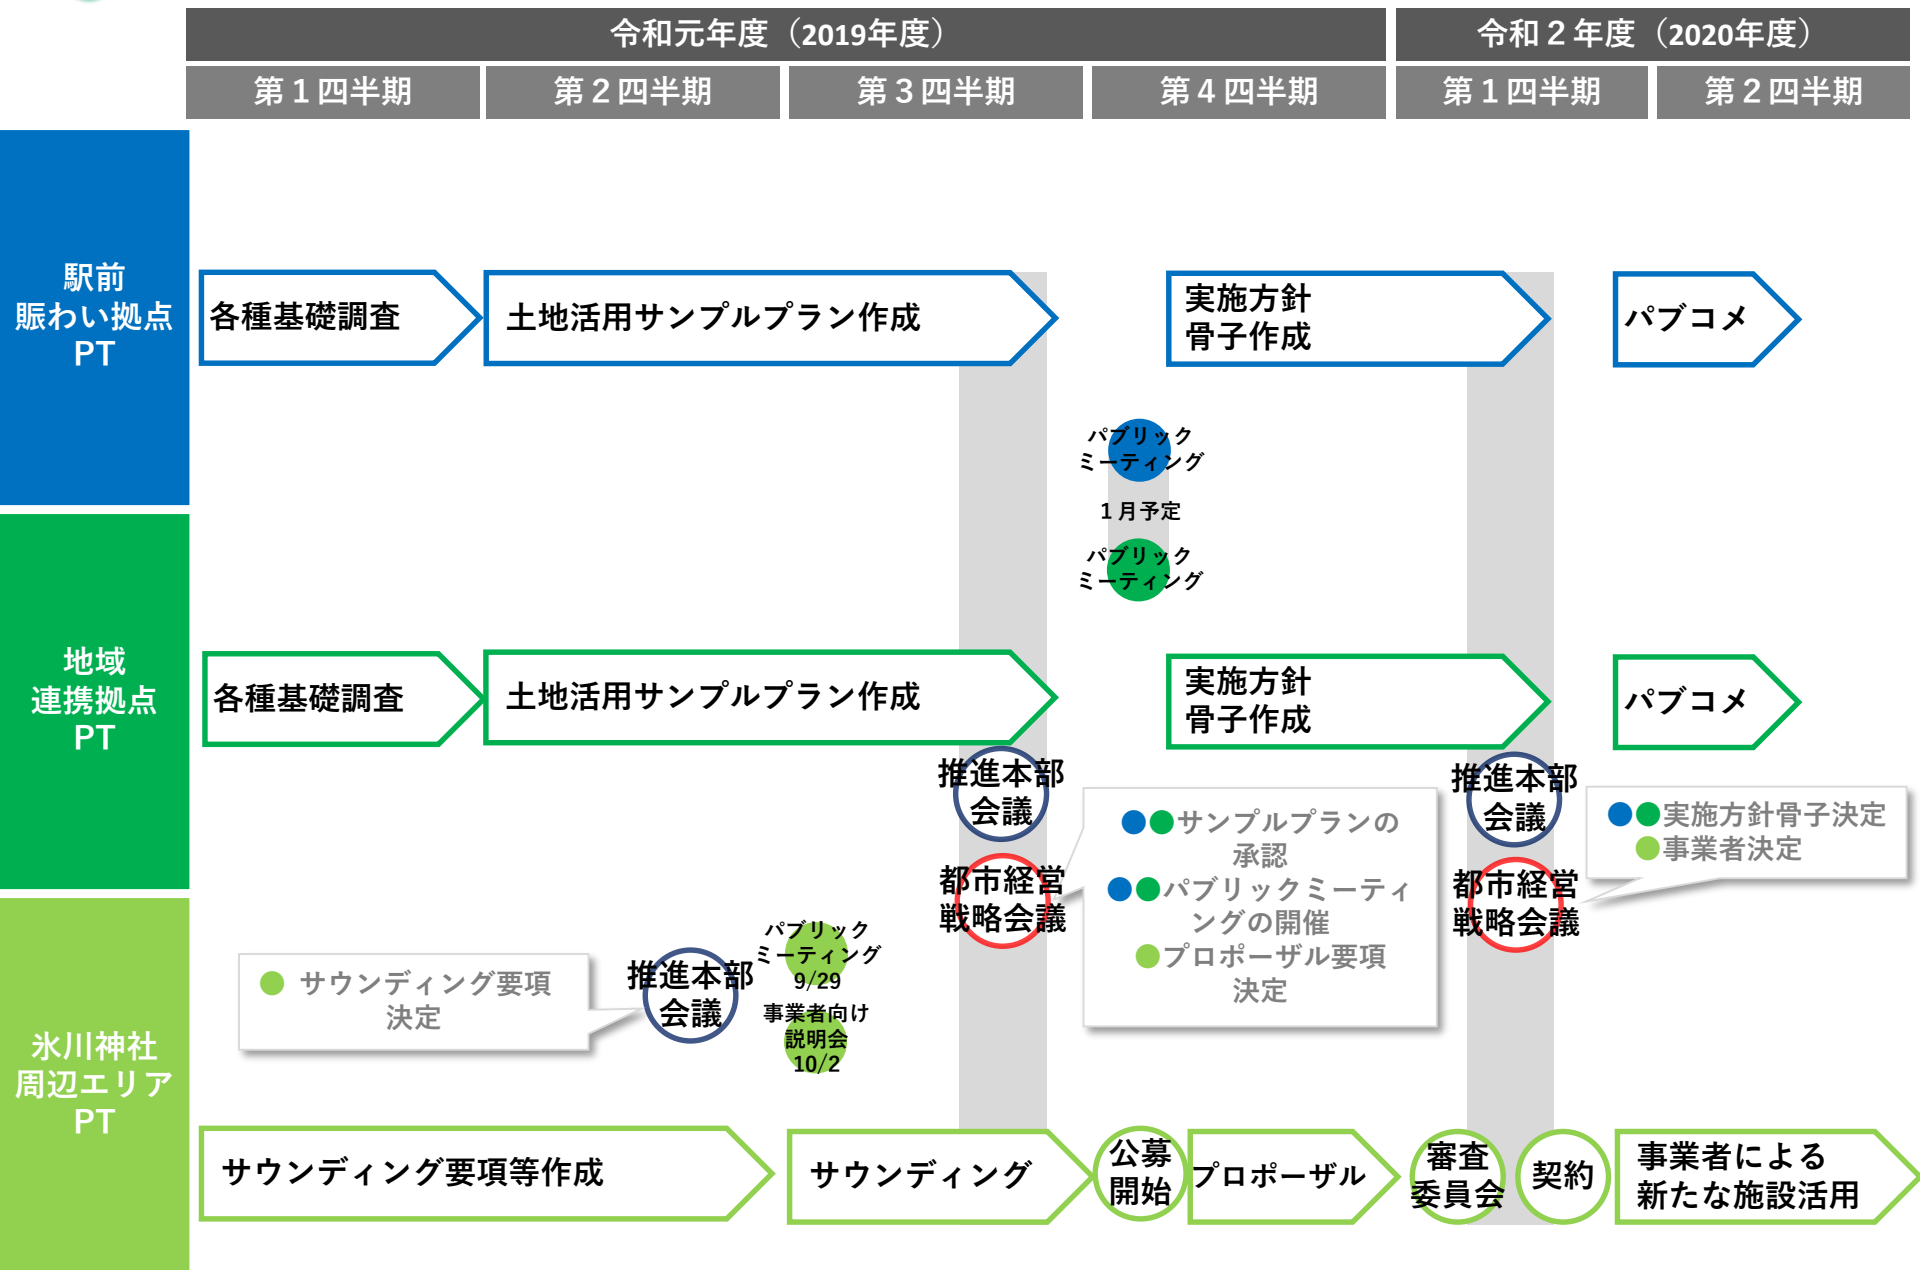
令和元年度（2019年度）

令和２年度（2020年度）

| 第１四半期 | 第２四半期 | 第３四半期 | 第４四半期 | 第１四半期 | 第２四半期 |
|---|---|---|---|---|---|

駅前賑わい拠点PT

各種基礎調査

土地活用サンプルプラン作成

実施方針骨子作成

パブコメ

パブリックミーティング

１月予定

パブリックミーティング

地域連携拠点PT

各種基礎調査

土地活用サンプルプラン作成

実施方針骨子作成

パブコメ

推進本部会議

都市経営戦略会議

●●サンプルプランの承認
●●パブリックミーティングの開催
●プロポーザル要項決定

推進本部会議

都市経営戦略会議

●●実施方針骨子決定
●事業者決定

氷川神社周辺エリアPT

● サウンディング要項決定

推進本部会議

パブリックミーティング 9/29

事業者向け説明会 10/2

サウンディング要項等作成

サウンディング

公募開始

プロポーザル

審査委員会

契約

事業者による新たな施設活用